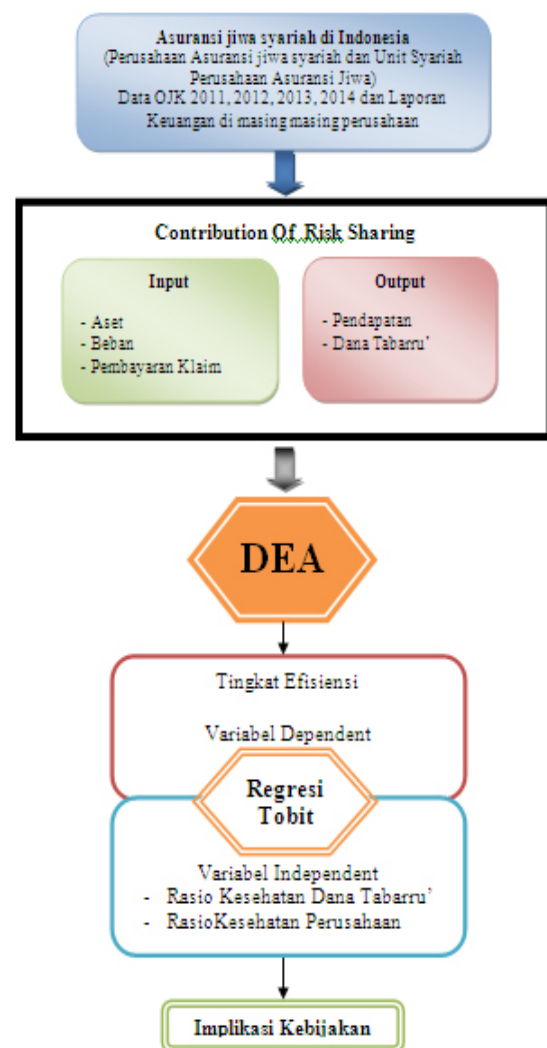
Asuransi jiwa syariah di Indonesia
(Perusahaan Asuransi jiwa syariah dan Unit Syariah Perusahaan Asuransi Jiwa)
Data OJK 2011, 2012, 2013, 2014 dan Laporan Keuangan di masing masing perusahaan

Contribution Of Risk Sharing

Input

- Aset
- Beban
- Pembayaran Klaim

Output

- Pendapatan
- Dana Tabarru'

DEA

Tingkat Efisiensi

Variabel Dependent

Regresi Tobit

Variabel Independent
- Rasio Kesehatan Dana Tabarru'
- RasioKesehatan Perusahaan

Implikasi Kebijakan